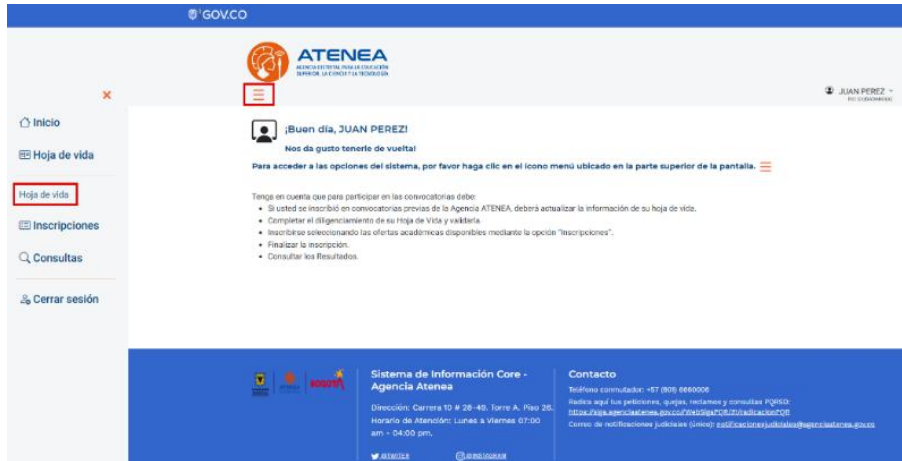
GOV.CO

ATENEA
AGENCIA DISTRITAL PARA LA EDUCACIÓN SUPERIOR, LA CIENCIA Y LA TECNOLOGÍA

×

JUAN PEREZ
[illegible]

Inicio
Hoja de vida
Hoja de vida
Inscripciones
Consultas
Cerrar sesión

¡Buen día, JUAN PEREZ!

Nos da gusto tenerle de vuelta!

Para acceder a las opciones del sistema, por favor haga clic en el icono menú ubicado en la parte superior de la pantalla.

Tenga en cuenta que para participar en las convocatorias debe:
• Si usted se inscribió en convocatorias previas de la Agencia ATENEA, deberá actualizar la información de su hoja de vida.
• Completar el diligenciamiento de su Hoja de Vida y validarla.
• Inscribirse seleccionando las ofertas académicas disponibles mediante la opción "Inscripciones".
• Finalizar la inscripción.
• Consultar los Resultados.

BOGOTÁ

Sistema de Información Core - Agencia Atenea

Dirección: Carrera 10 # 28-49, Torre A. Piso 26.
Horario de Atención: Lunes a Viernes 07:00 am - 04:00 pm.

Contacto

Teléfono conmutador: +57 (601) 6660006
Radica aquí tus peticiones, quejas, reclamos y consultas PQRSD: https://sipa.agenciaatenea.gov.co/WebSigaPQR/ZI/radicacionPQR
Correo de notificaciones judiciales (único): notificacionesjudiciales@agenciaatenea.gov.co

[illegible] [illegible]